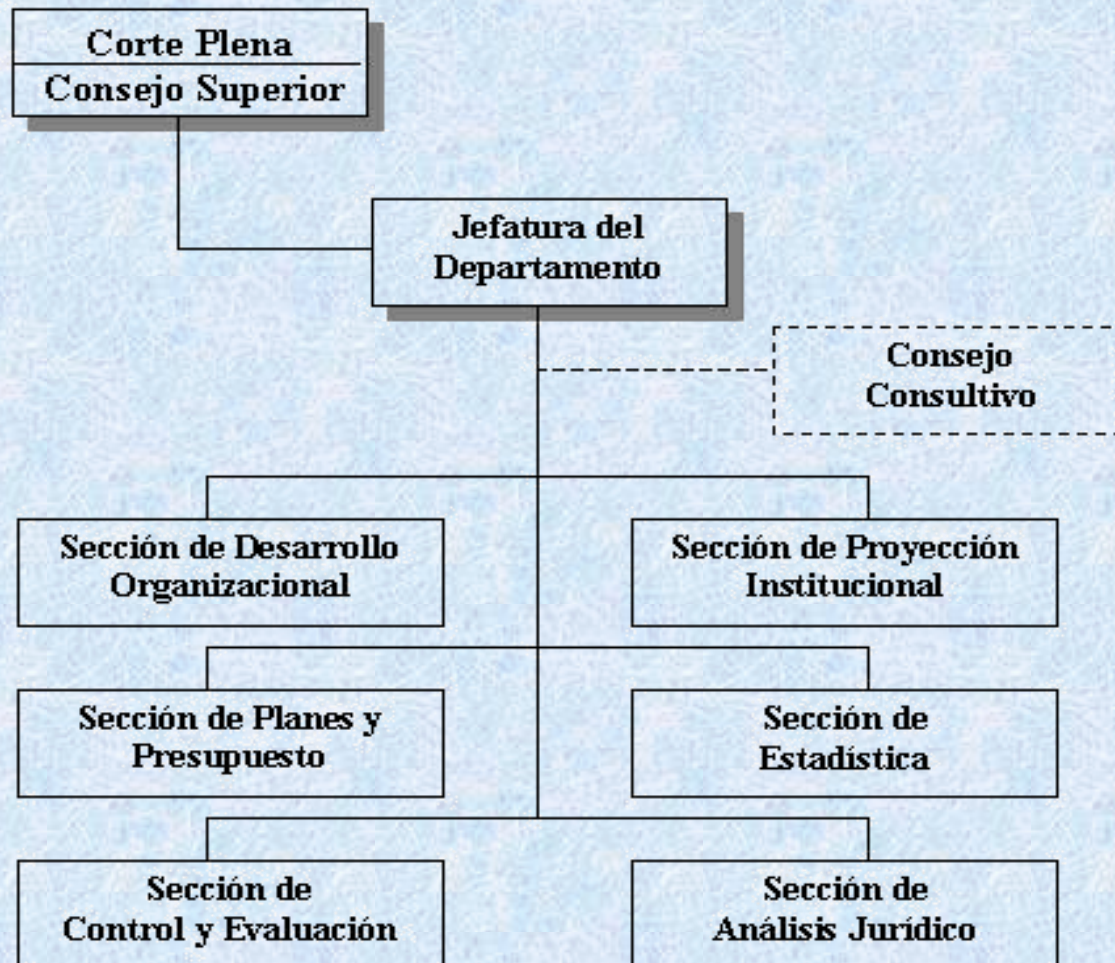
Corte Plena
Consejo Superior

Jefatura del Departamento

Consejo Consultivo

Sección de Desarrollo Organizacional

Sección de Proyección Institucional

Sección de Planes y Presupuesto

Sección de Estadística

Sección de Control y Evaluación

Sección de Análisis Jurídico